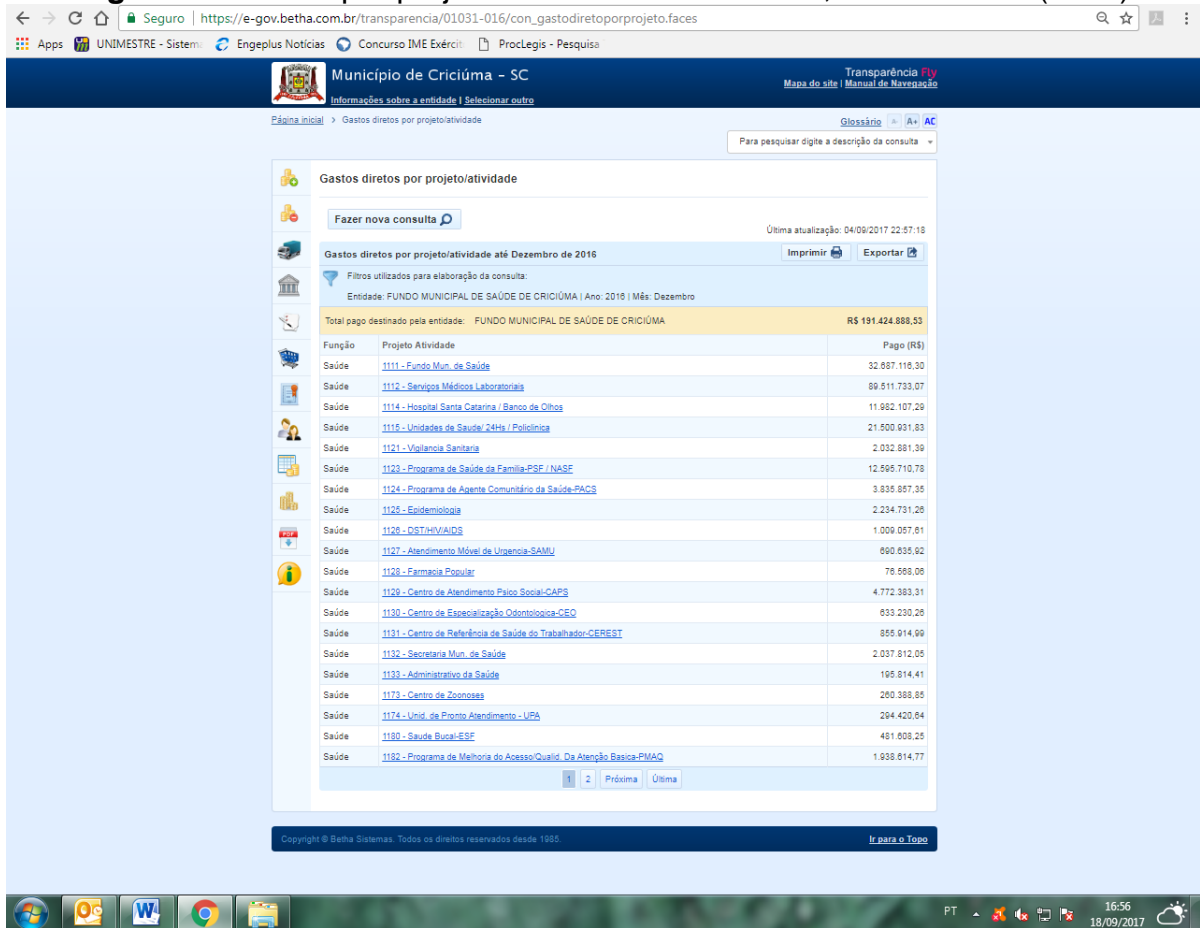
Seguro | https://e-gov.betha.com.br/transparencia/01031-016/con_gastodiretoporprojeto.faces

Apps UNIMESTRE - Sistema Engeplus Notícias Concurso IME Exército ProcLegis - Pesquisa

Município de Criciúma - SC
Informações sobre a entidade | Selecionar outro

Transparência Fly
Mapa do site | Manual de Navegação

Página inicial > Gastos diretos por projeto/atividade

Glossário A- A+ AC

Para pesquisar digite a descrição da consulta

Gastos diretos por projeto/atividade

Fazer nova consulta

Última atualização: 04/09/2017 22:57:18

Gastos diretos por projeto/atividade até Dezembro de 2016

Imprimir Exportar

Filtros utilizados para elaboração da consulta:

Entidade: FUNDO MUNICIPAL DE SAÚDE DE CRICIÚMA | Ano: 2016 | Mês: Dezembro

Total pago destinado pela entidade: FUNDO MUNICIPAL DE SAÚDE DE CRICIÚMA R$ 191.424.888,53

| Função | Projeto Atividade | Pago (R$) |
|---|---|---|
| Saúde | 1111 - Fundo Mun. de Saúde | 32.687.116,30 |
| Saúde | 1112 - Serviços Médicos Laboratoriais | 89.511.733,07 |
| Saúde | 1114 - Hospital Santa Catarina / Banco de Olhos | 11.982.107,29 |
| Saúde | 1115 - Unidades de Saude/ 24Hs / Policlinica | 21.500.931,83 |
| Saúde | 1121 - Vigilancia Sanitaria | 2.032.881,39 |
| Saúde | 1123 - Programa de Saúde da Familia-PSF / NASF | 12.596.710,78 |
| Saúde | 1124 - Programa de Agente Comunitário da Saúde-PACS | 3.835.857,35 |
| Saúde | 1125 - Epidemiologia | 2.234.731,26 |
| Saúde | 1126 - DST/HIV/AIDS | 1.009.057,61 |
| Saúde | 1127 - Atendimento Móvel de Urgencia-SAMU | 690.635,92 |
| Saúde | 1128 - Farmacia Popular | 76.568,06 |
| Saúde | 1129 - Centro de Atendimento Psico Social-CAPS | 4.772.383,31 |
| Saúde | 1130 - Centro de Especialização Odontologica-CEO | 633.230,26 |
| Saúde | 1131 - Centro de Referência de Saúde do Trabalhador-CEREST | 855.914,99 |
| Saúde | 1132 - Secretaria Mun. de Saúde | 2.037.812,05 |
| Saúde | 1133 - Administrativo da Saúde | 195.814,41 |
| Saúde | 1173 - Centro de Zoonoses | 260.388,85 |
| Saúde | 1174 - Unid. de Pronto Atendimento - UPA | 294.420,64 |
| Saúde | 1180 - Saude Bucal-ESF | 481.608,25 |
| Saúde | 1182 - Programa de Melhoria do Acesso/Qualid. Da Atenção Basica-PMAQ | 1.938.614,77 |

1 2 Próxima Última

Copyright © Betha Sistemas. Todos os direitos reservados desde 1985.

Ir para o Topo

PT 16:56 18/09/2017